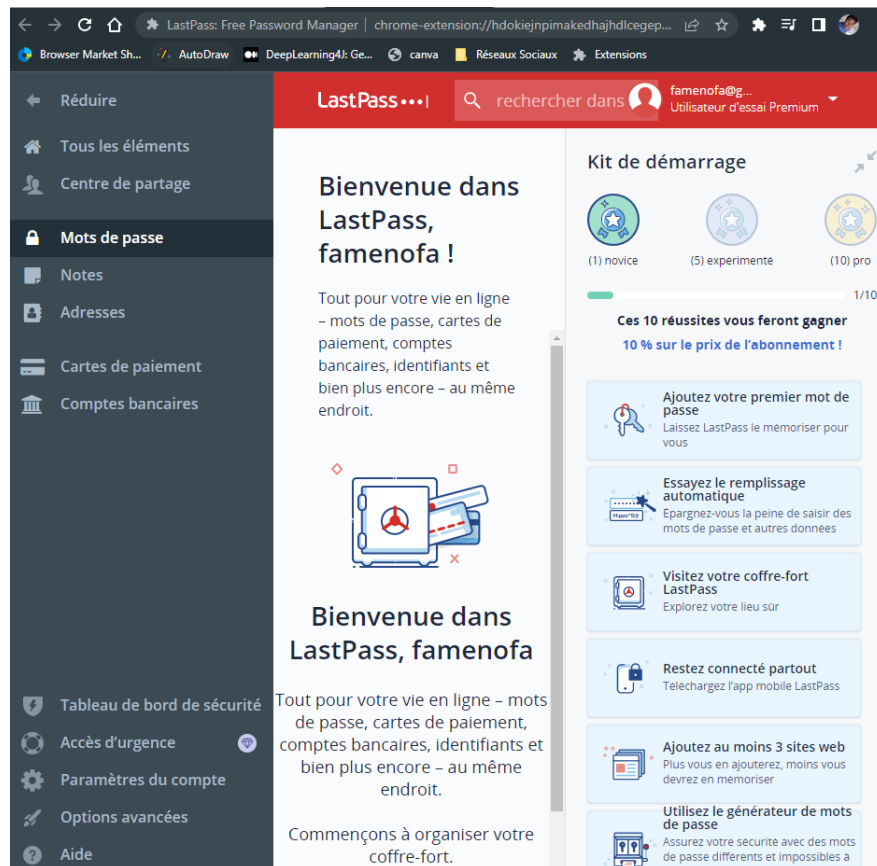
LastPass: Free Password Manager | chrome-extension://hdokiejnpimakedhajhdlcegep...

Browser Market Sh... AutoDraw DeepLearning4J: Ge... canva Réseaux Sociaux Extensions

Réduire

Tous les éléments

Centre de partage

Mots de passe

Notes

Adresses

Cartes de paiement

Comptes bancaires

Tableau de bord de sécurité

Accès d'urgence

Paramètres du compte

Options avancées

Aide

LastPass •••|

rechercher dans

famenofa@g...
Utilisateur d'essai Premium

Bienvenue dans LastPass, famenofa !

Tout pour votre vie en ligne – mots de passe, cartes de paiement, comptes bancaires, identifiants et bien plus encore – au même endroit.

Bienvenue dans LastPass, famenofa

Tout pour votre vie en ligne – mots de passe, cartes de paiement, comptes bancaires, identifiants et bien plus encore – au même endroit.

Commençons à organiser votre coffre-fort.

Kit de démarrage

(1) novice (5) experimente (10) pro

1/10

Ces 10 réussites vous feront gagner

10 % sur le prix de l'abonnement !

Ajoutez votre premier mot de passe
Laissez LastPass le mémoriser pour vous

Essayez le remplissage automatique
Epargnez-vous la peine de saisir des mots de passe et autres donnees

Visitez votre coffre-fort LastPass
Explorez votre lieu sûr

Restez connecté partout
Telechargez l'app mobile LastPass

Ajoutez au moins 3 sites web
Plus vous en ajouterez, moins vous devrez en memoriser

Utilisez le générateur de mots de passe
Assurez votre securite avec des mots de passe differents et impossibles à